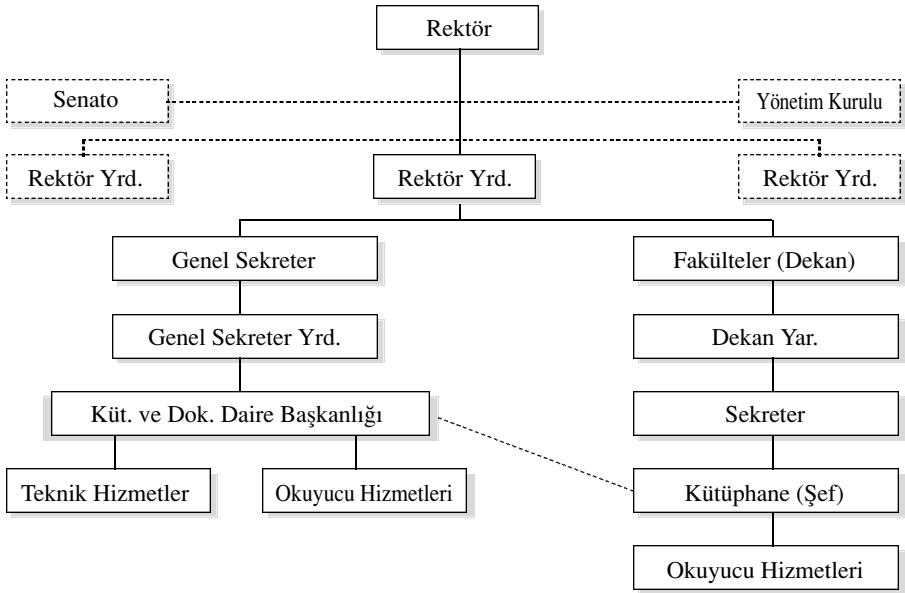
Rektör

Senato

Yönetim Kurulu

Rektör Yrd.

Rektör Yrd.

Rektör Yrd.

Genel Sekreter

Fakülteler (Dekan)

Genel Sekreter Yrd.

Dekan Yar.

Küt. ve Dok. Daire Başkanlığı

Sekreter

Teknik Hizmetler

Okuyucu Hizmetleri

Kütüphane (Şef)

Okuyucu Hizmetleri